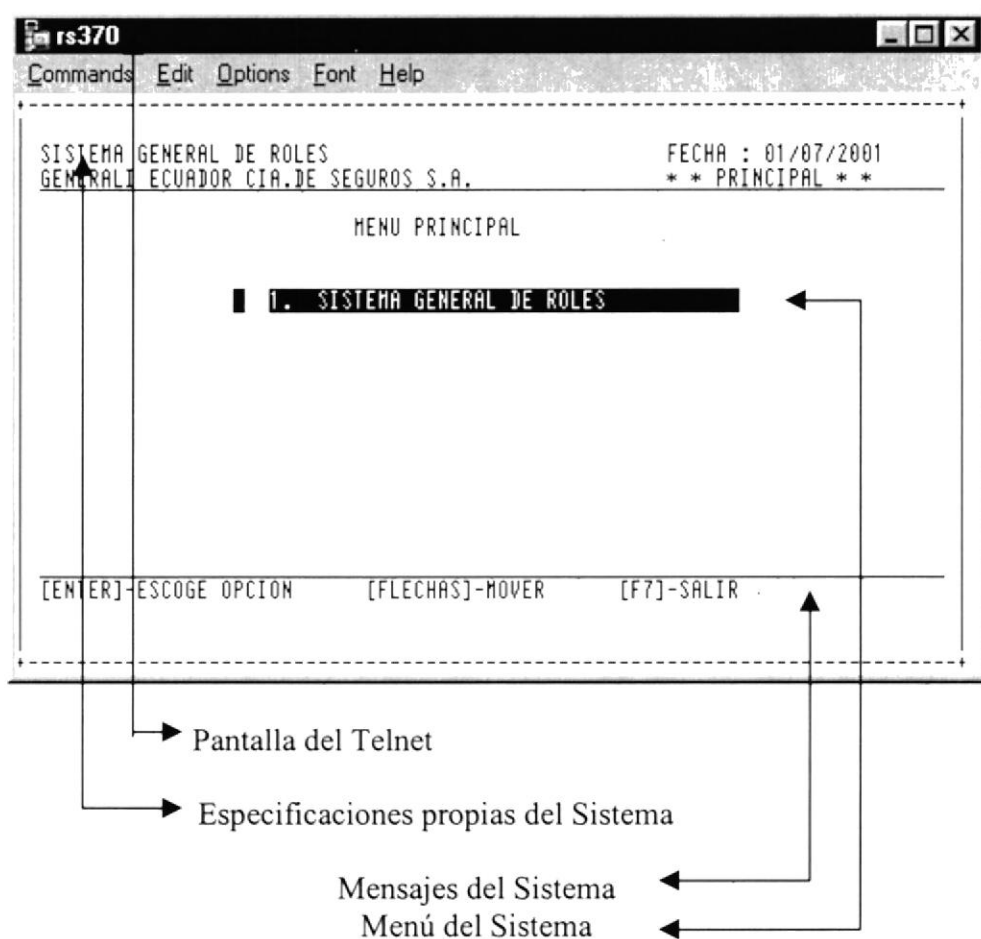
rs370

Commands Edit Options Font Help

SISTEMA GENERAL DE ROLES
GENERALI ECUADOR CIA.DE SEGUROS S.A.

FECHA : 01/07/2001
* * PRINCIPAL * *

MENU PRINCIPAL

1. SISTEMA GENERAL DE ROLES

[ENTER]-ESCOGE OPCION [FLECHAS]-MOVER [F7]-SALIR

Pantalla del Telnet

Especificaciones propias del Sistema

Mensajes del Sistema

Menú del Sistema